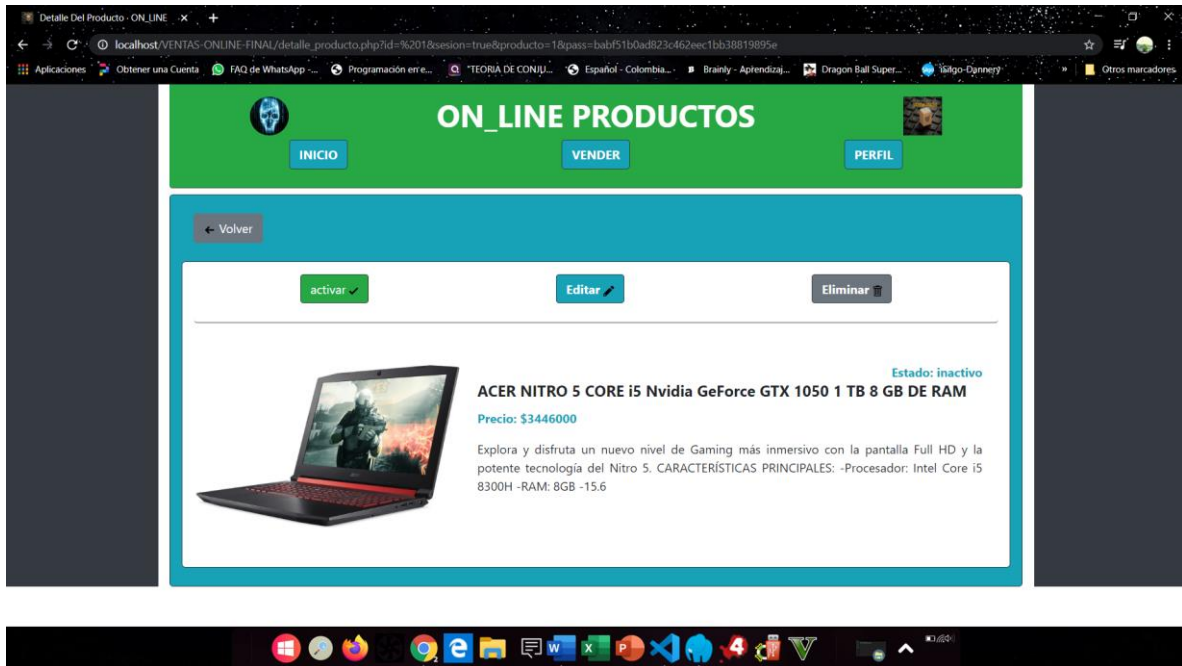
Detalle Del Producto - ON_LINE ×
localhost/VENTAS-ONLINE-FINAL/detalle_producto.php?id=%201&sesion=true&producto=1&pass=babf51b0ad823c462eec1bb38819895e
Aplicaciones Obtener una Cuenta FAQ de WhatsApp -... Programación en re... "TEORIA DE CONJU... Español - Colombia... Brainly - Aprendizaj... Dragon Ball Super... Isaigo-Dannery » Otros marcadores

ON_LINE PRODUCTOS
INICIO VENDER PERFIL

← Volver

activar ✓ Editar Eliminar

Estado: inactivo
ACER NITRO 5 CORE i5 Nvidia GeForce GTX 1050 1 TB 8 GB DE RAM
Precio: $3446000
Explora y disfruta un nuevo nivel de Gaming más inmersivo con la pantalla Full HD y la potente tecnología del Nitro 5. CARACTERÍSTICAS PRINCIPALES: -Procesador: Intel Core i5 8300H -RAM: 8GB -15.6